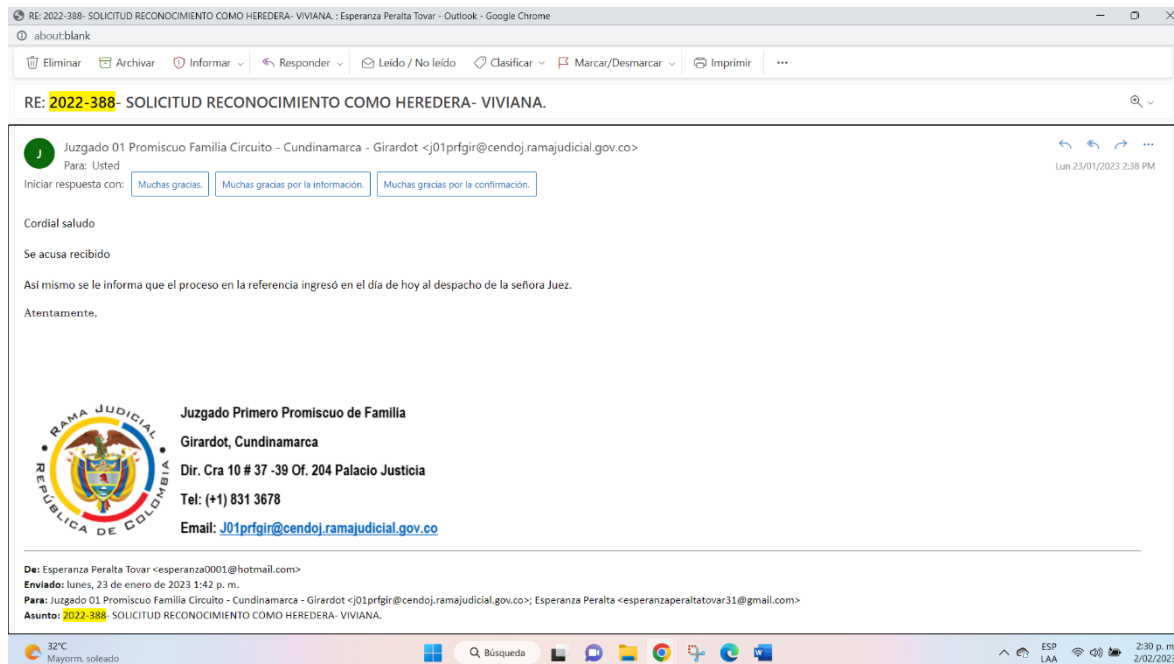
RE: 2022-388- SOLICITUD RECONOCIMIENTO COMO HEREDERA- VIVIANA. : Esperanza Peralta Tovar - Outlook - Google Chrome

about:blank

Eliminar Archivar Informar Responder Leído / No leído Clasificar Marcar/Desmarcar Imprimir ···

RE: 2022-388- SOLICITUD RECONOCIMIENTO COMO HEREDERA- VIVIANA.

J

Juzgado 01 Promiscuo Familia Circuito - Cundinamarca - Girardot <j01prfgir@cendoj.ramajudicial.gov.co>

Para: Usted

Lun 23/01/2023 2:38 PM

Iniciar respuesta con: Muchas gracias. Muchas gracias por la información. Muchas gracias por la confirmación.

Cordial saludo

Se acusa recibido

Así mismo se le informa que el proceso en la referencia ingresó en el día de hoy al despacho de la señora Juez.

Atentamente,

RAMA JUDICIAL REPÚBLICA DE COLOMBIA

Juzgado Primero Promiscuo de Familia

Girardot, Cundinamarca

Dir. Cra 10 # 37 -39 Of. 204 Palacio Justicia

Tel: (+1) 831 3678

Email: J01prfgir@cendoj.ramajudicial.gov.co

De: Esperanza Peralta Tovar <esperanza0001@hotmail.com>
Enviado: lunes, 23 de enero de 2023 1:42 p. m.
Para: Juzgado 01 Promiscuo Familia Circuito - Cundinamarca - Girardot <j01prfgir@cendoj.ramajudicial.gov.co>; Esperanza Peralta <esperanzaperaltatovar31@gmail.com>
Asunto: 2022-388- SOLICITUD RECONOCIMIENTO COMO HEREDERA- VIVIANA.

32°C
Mayorm. soleado

Búsqueda

ESP
LAA

2:30 p. m
2/02/202